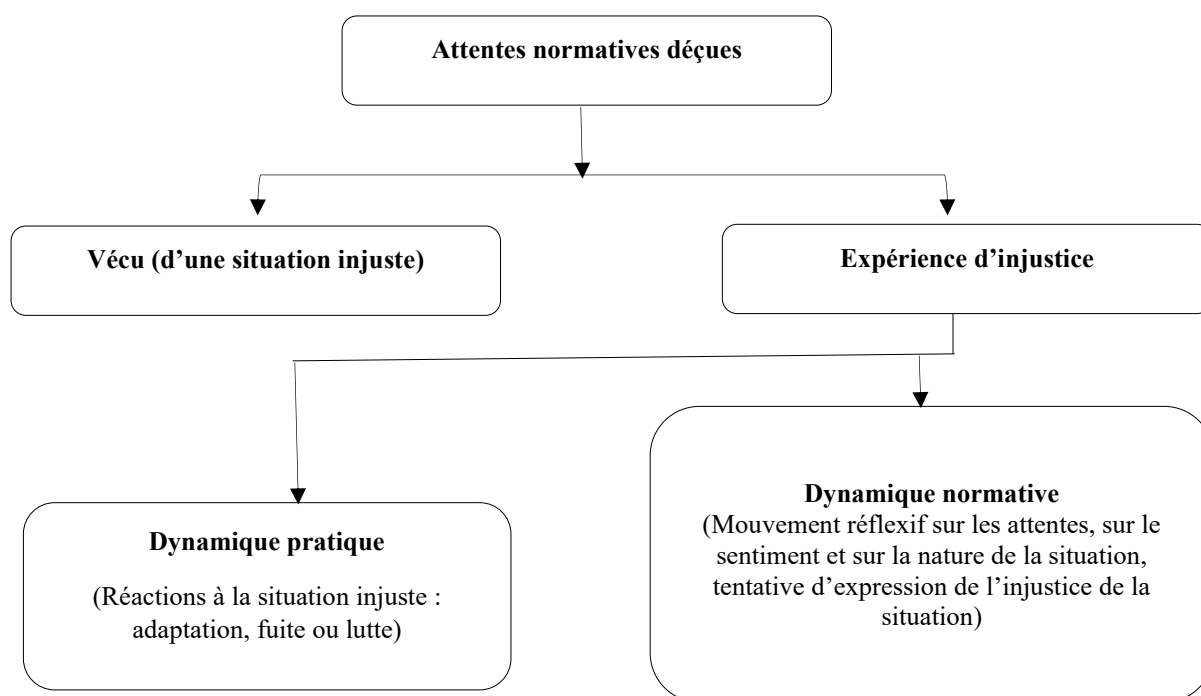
Attentes normatives déçues

Vécu (d'une situation injuste)

Expérience d'injustice

Dynamique pratique

(Réactions à la situation injuste : adaptation, fuite ou lutte)

Dynamique normative
(Mouvement réflexif sur les attentes, sur le sentiment et sur la nature de la situation, tentative d'expression de l'injustice de la situation)